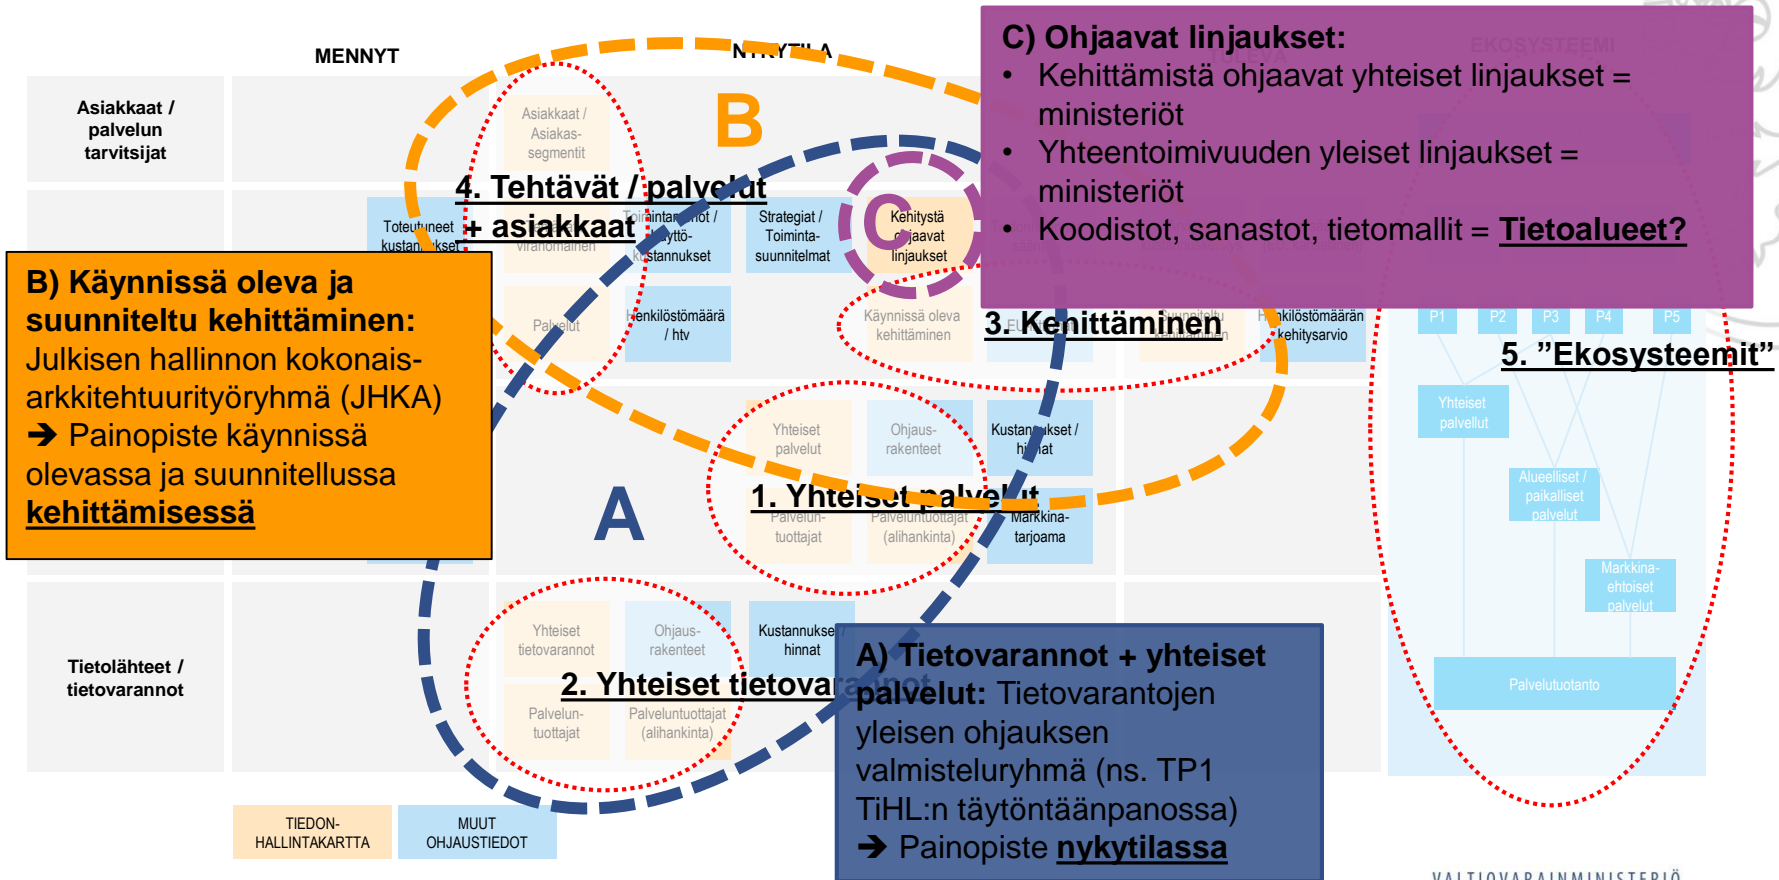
MENNYT

NYKYTILA

EKOSYSTEEMI

Asiakkaat / palvelun tarvitsijat

Asiakkaat / Asiakas-segmentit

B

4. Tehtävät / palvelut + asiakkaat

Toteutuneet kustannukset

Viranomainen

Toimintamenot / yttö-kustannukset

Strategiat / Toiminta-suunnitelmat

Kehitystä ohjaavat linjaukset

C

C) Ohjaavat linjaukset:

• Kehittämistä ohjaavat yhteiset linjaukset = ministeriöt

• Yhteentoimivuuden yleiset linjaukset = ministeriöt

• Koodistot, sanastot, tietomallit = Tietoalueet?

B) Käynnissä oleva ja suunniteltu kehittäminen: Julkisen hallinnon kokonais-arkkitehtuurityöryhmä (JHKA)
➔ Painopiste käynnissä olevassa ja suunnitellussa kehittämisessä

Palvelut

Henkilöstömäärä / htv

Käynnissä oleva kehittäminen

3. Kehittäminen

Suunniteltu kehittäminen

Henkilöstömäärän kehitysarvio

P1 P2 P3 P4 P5

5. "Ekosysteemit"

Yhteiset palvelut

Ohjaus-rakenteet

Kustannukset / hinnat

Yhteiset palvelut

Alueelliset / paikalliset palvelut

A

1. Yhteiset palvelut

Palvelun-tuottajat

Palveluntuottajat (alihankinta)

Markkina-tarjoama

Markkina-ehtoiset palvelut

Tietolähteet / tietovarannot

Yhteiset tietovarannot

Ohjaus-rakenteet

Kustannukset / hinnat

2. Yhteiset tietovarannot

Palvelun-tuottajat

Palveluntuottajat (alihankinta)

A) Tietovarannot + yhteiset palvelut: Tietovarantojen yleisen ohjauksen valmisteluryhmä (ns. TP1 TiHL:n täytöntäänpanossa)
➔ Painopiste nykytilassa

Palvelutuotanto

TIEDON-HALLINTAKARTTA

MUUT OHJAUSTIEDOT

VALTIOVARAINMINISTERIÖ